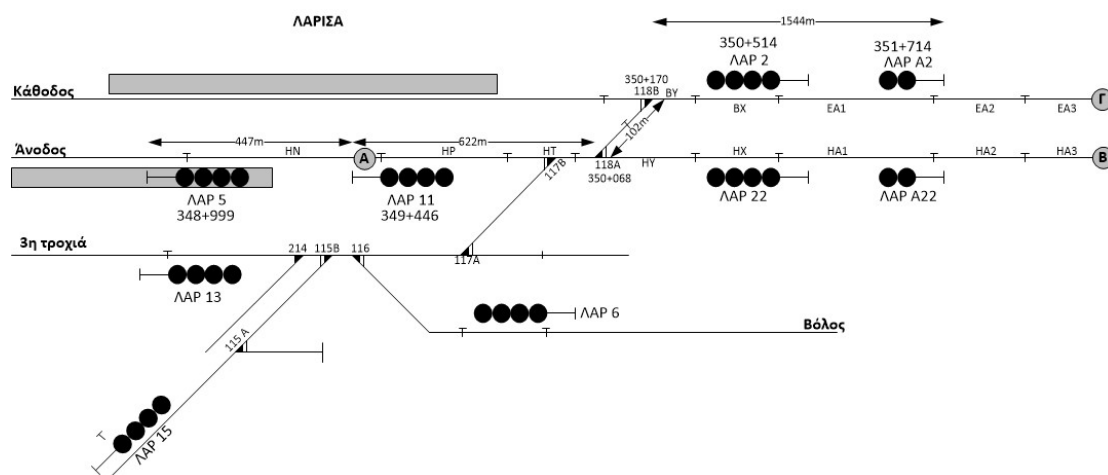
ΛΑΡΙΣΑ

1544m

350+514
ΛΑΡ 2

351+714
ΛΑΡ Α2

Κάθοδος

350+170
118B
BY

BX
EA1
EA2
EA3
Γ

447m
622m
102m

Άνοδος

HN
A
HP
HT
118A
350+068
HY
HX
HA1
HA2
HA3
B

117B

ΛΑΡ 5
348+999

ΛΑΡ 11
349+446

ΛΑΡ 22

ΛΑΡ Α22

3η τροχιά

214
115B
116
117A

ΛΑΡ 13

ΛΑΡ 6

Βόλος

115 A

ΛΑΡ 15